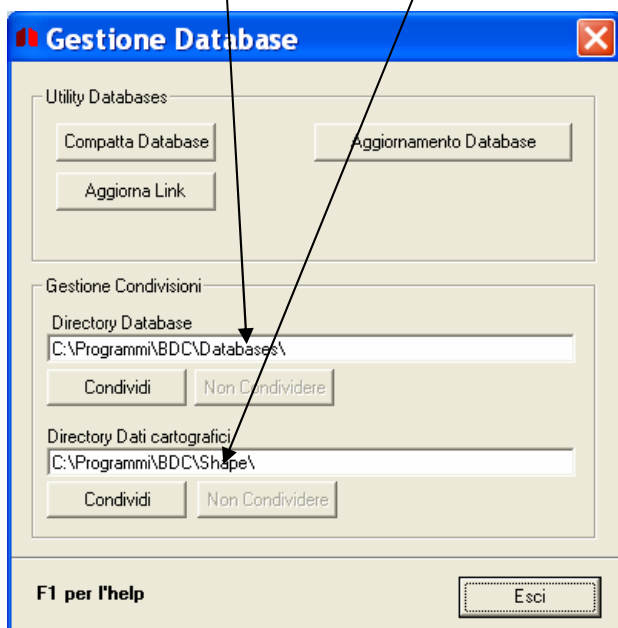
Gestione Database

Utility Databases

Compatta Database

Aggiornamento Database

Aggiorna Link

Gestione Condivisioni

Directory Database

C:\Programmi\BDC\Databases\

Condividi

Non Condividere

Directory Dati cartografici

C:\Programmi\BDC\Shape\

Condividi

Non Condividere

F1 per l'help

Esci